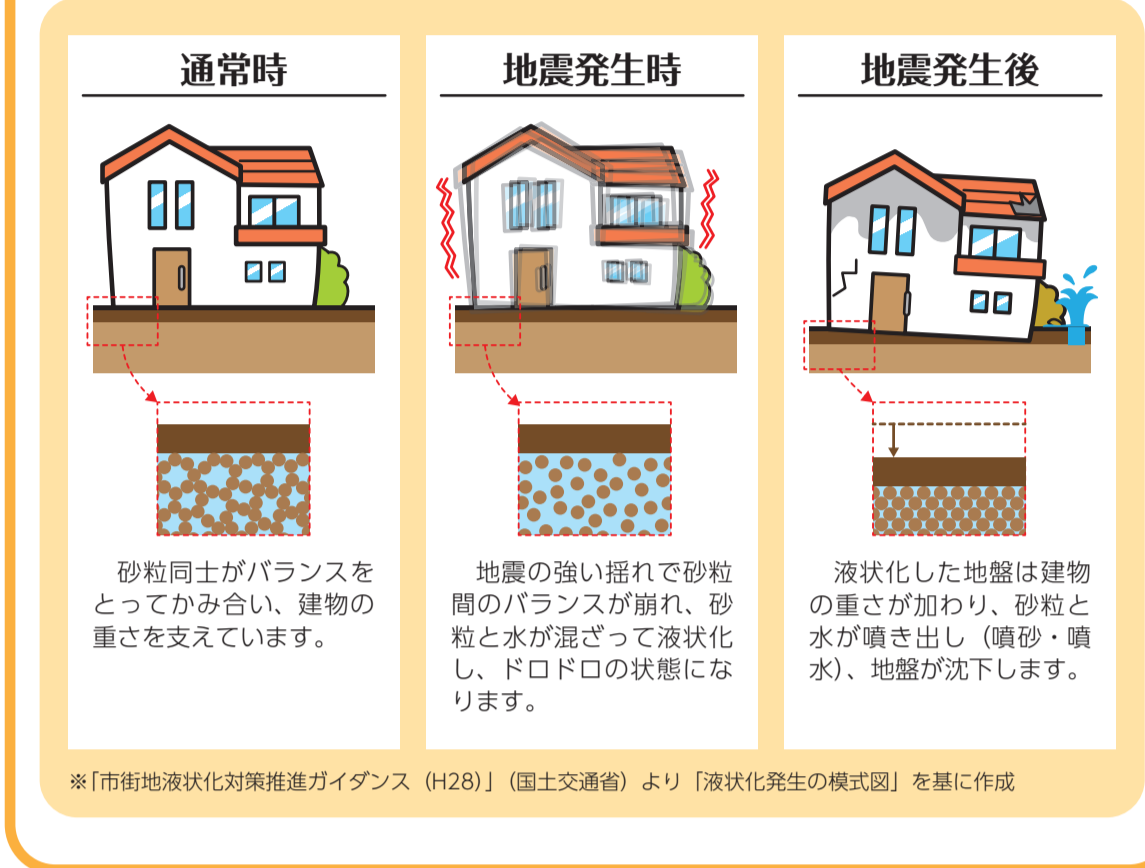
通常時

砂粒同士がバランスをとってかみ合い、建物の重さを支えています。

地震発生時

地震の強い揺れで砂粒間のバランスが崩れ、砂粒と水が混ざって液状化し、ドロドロの状態になります。

地震発生後

液状化した地盤は建物の重さが加わり、砂粒と水が噴き出し（噴砂・噴水）、地盤が沈下します。

※「市街地液状化対策推進ガイダンス（H28）」（国土交通省）より「液状化発生の模式図」を基に作成